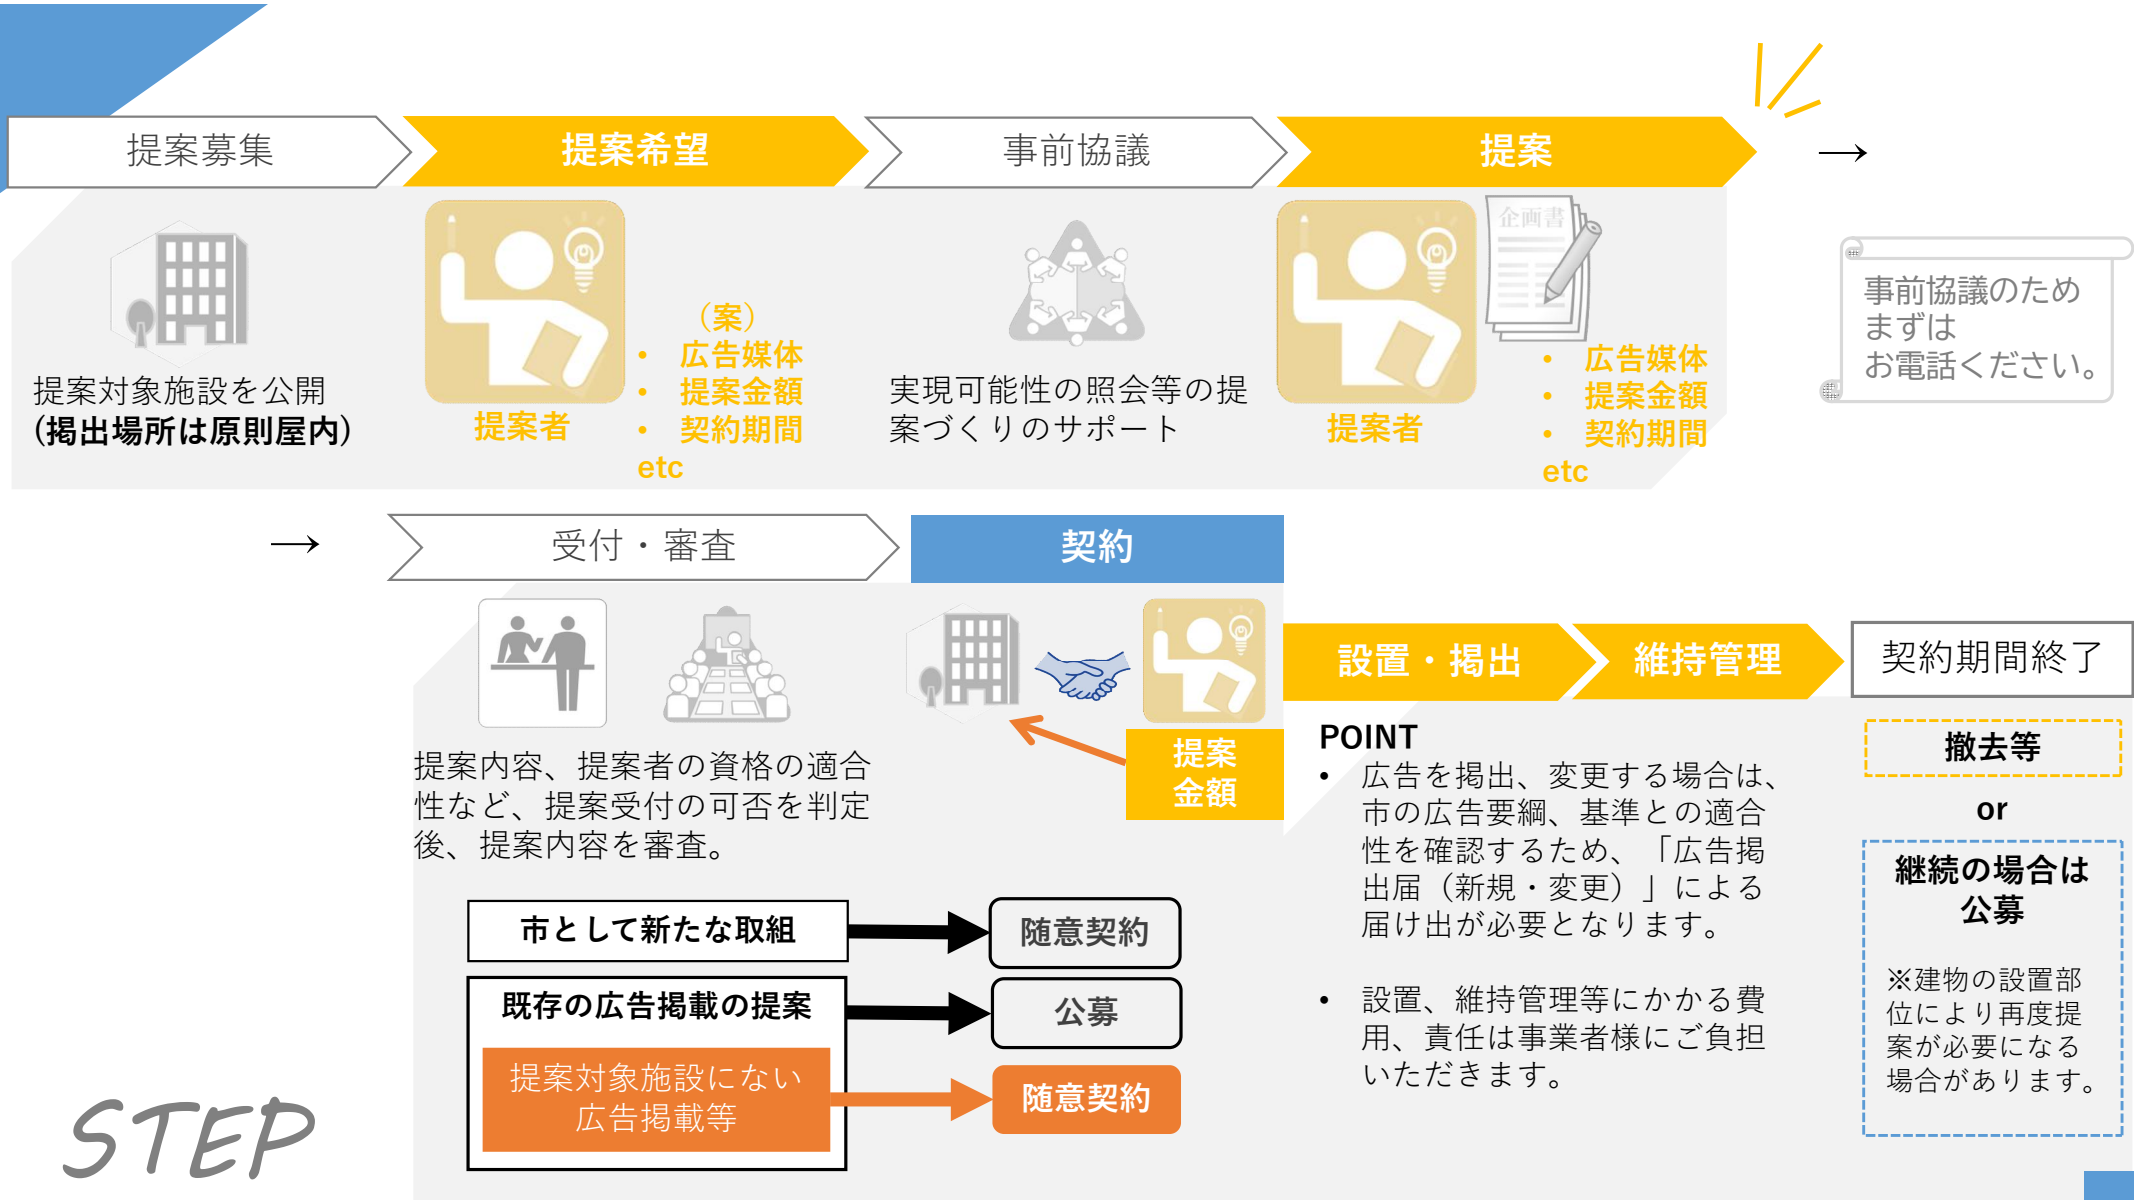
提案募集

提案希望

事前協議

提案

→

提案対象施設を公開
(掲出場所は原則屋内)

提案者

（案）
• 広告媒体
• 提案金額
• 契約期間
etc

実現可能性の照会等の提案づくりのサポート

企画書

提案者

• 広告媒体
• 提案金額
• 契約期間
etc

事前協議のため
まずは
お電話ください。

→

受付・審査

契約

提案内容、提案者の資格の適合性など、提案受付の可否を判定後、提案内容を審査。

提案金額

| 市として新たな取組 | 随意契約 |
|---|---|
| 既存の広告掲載の提案 | 公募 |
| 提案対象施設にない広告掲載等 | 随意契約 |

設置・掲出

維持管理

契約期間終了

POINT
• 広告を掲出、変更する場合は、市の広告要綱、基準との適合性を確認するため、「広告掲出届（新規・変更）」による届け出が必要となります。

• 設置、維持管理等にかかる費用、責任は事業者様にご負担いただきます。

撤去等

or

継続の場合は
公募

※建物の設置部位により再度提案が必要になる場合があります。

STEP